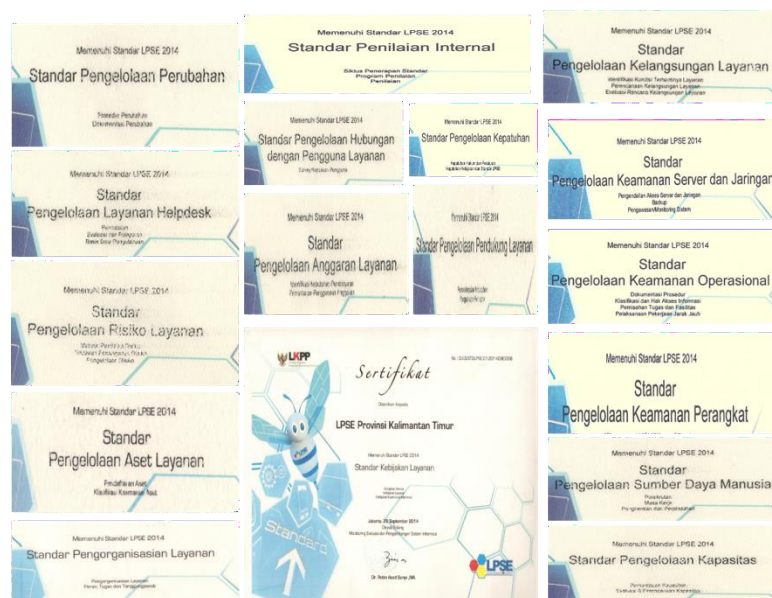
Memenuhi Standar LPSE 2014
Standar Pengelolaan Perubahan
Prosedur Perubahan
Dokumentasi Perubahan

Memenuhi Standar LPSE 2014
Standar
Pengelolaan Layanan Helpdesk
Perubahan
Evaluasi dan Pelaporan
Basis Data Pengetahuan

Memenuhi Standar LPSE 2014
Standar
Pengelolaan Risiko Layanan
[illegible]
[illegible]
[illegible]

Memenuhi Standar LPSE 2014
Standar
Pengelolaan Aset Layanan
Pendaftaran Aset
Klasifikasi Keamanan Aset

Memenuhi Standar LPSE 2014
Standar Pengorganisasian Layanan
Pengorganisasian Layanan
Peran, Tugas dan Tanggungjawab

Memenuhi Standar LPSE 2014
Standar Penilaian Internal
Siklus Penerapan Standar
Program Penilaian
Penilaian

Memenuhi Standar LPSE 2014
Standar Pengelolaan Hubungan dengan Pengguna Layanan
Survey Kepuasan Pengguna

Memenuhi Standar LPSE 2014
Standar Pengelolaan Kepatuhan
Kepatuhan Hukum dan Peraturan
Kepatuhan terhadap Standar LPSE

Memenuhi Standar LPSE 2014
Standar
Pengelolaan Anggaran Layanan
Identifikasi Kebutuhan Pembiayaan
Pemantauan Penggunaan Anggaran

Memenuhi Standar LPSE 2014
Standar Pengelolaan Pendukung Layanan
Pemeliharaan
Pengaturan Pihak

LKPP
Sertifikat
No: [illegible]
Diberikan Kepada
LPSE Provinsi Kalimantan Timur
Memenuhi Standar LPSE 2014
Standar Kebijakan Layanan
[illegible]
Jakarta, 29 September 2014
Direktur
Monitoring Evaluasi dan Pengembangan Sistem Informasi
Dr. Robin Asad Suryo, SH.
Standard
LPSE

Memenuhi Standar LPSE 2014
Standar
Pengelolaan Kelangsungan Layanan
Identifikasi Kondisi Terhadap Layanan
Perencanaan Kelangsungan Layanan
Evaluasi Rencana Kelangsungan Layanan

Memenuhi Standar LPSE 2014
Standar
Pengelolaan Keamanan Server dan Jaringan
Pengendalian Akses Server dan Jaringan
Backup
Pengawasan/Monitoring Sistem

Memenuhi Standar LPSE 2014
Standar
Pengelolaan Keamanan Operasional
Dokumentasi Prosedur
Klasifikasi dan Hak Akses Informasi
Pemisahan Tugas dan Fasilitas
Pelaksanaan Pekerjaan Jarak Jauh

Memenuhi Standar LPSE 2014
Standar
Pengelolaan Keamanan Perangkat

Memenuhi Standar LPSE 2014
Standar
Pengelolaan Sumber Daya Manusia
Penetapan
Masa Kerja
Pengakhiran dan Perpindahan

Memenuhi Standar LPSE 2014
Standar Pengelolaan Kapasitas
Perencanaan Kapasitas
Evaluasi & Perencanaan Kapasitas